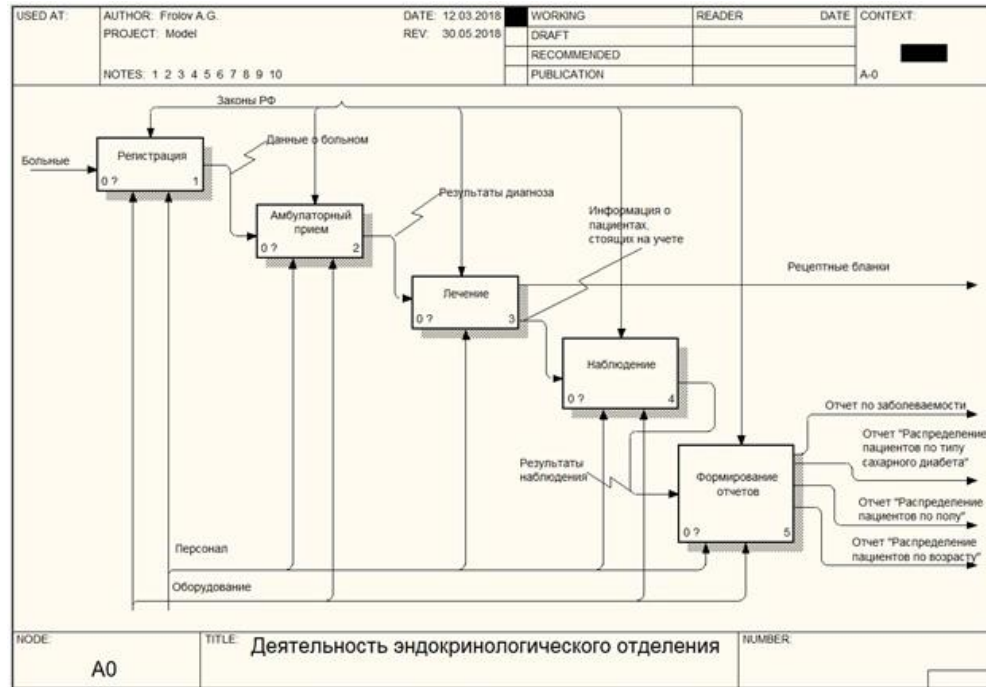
| USED AT: | AUTHOR: Frolov A.G. | DATE: 12.03.2018 | | WORKING | READER | DATE | CONTEXT: |
|---|---|---|---|---|---|---|---|
| | PROJECT: Model | REV: 30.05.2018 | | DRAFT | | | |
| | | | | RECOMMENDED | | | |
| | NOTES: 1 2 3 4 5 6 7 8 9 10 | | | PUBLICATION | | | A-0 |

Законы РФ

Больные

Регистрация
0 ? 1

Данные о больном

Амбулаторный прием
0 ? 2

Результаты диагноза

Информация о пациентах, стоящих на учете

Лечение
0 ? 3

Рецептные бланки

Наблюдение
0 ? 4

Отчет по заболеваемости

Отчет "Распределение пациентов по типу сахарного диабета"

Результаты наблюдения

Формирование отчетов
0 ? 5

Отчет "Распределение пациентов по полу"

Отчет "Распределение пациентов по возрасту"

Персонал

Оборудование

| NODE: | TITLE: | NUMBER: |
|---|---|---|
| A0 | Деятельность эндокринологического отделения | |